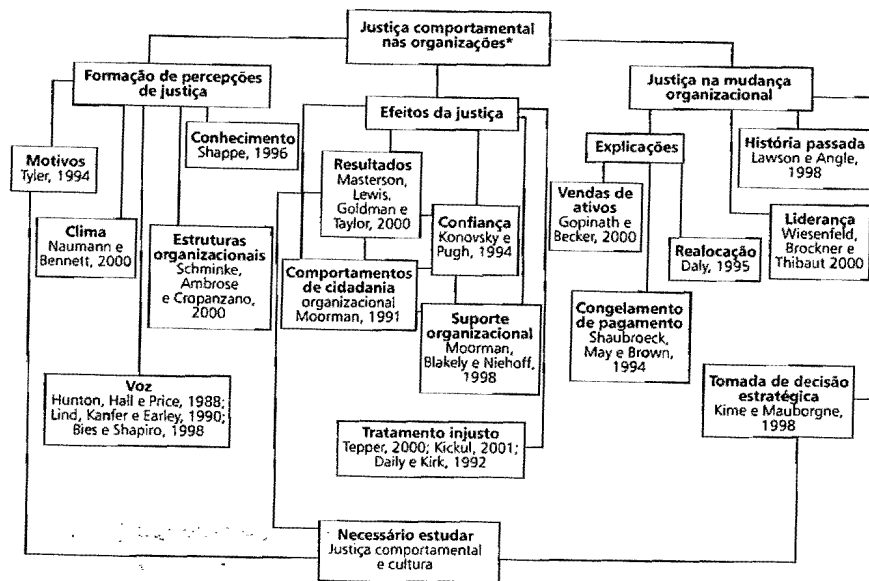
Justiça comportamental nas organizações*

Formação de percepções de justiça

Motivos
Tyler, 1994

Clima
Naumann e Bennett, 2000

Conhecimento
Shappe, 1996

Estruturas organizacionais
Schminke, Ambrose e Cropanzano, 2000

Voz
Hunton, Hall e Price, 1988; Lind, Kanfer e Earley, 1990; Bies e Shapiro, 1998

Efeitos da justiça

Resultados
Masterson, Lewis, Goldman e Taylor, 2000

Confiança
Konovsky e Pugh, 1994

Comportamentos de cidadania
organizacional
Moorman, 1991

Suporte organizacional
Moorman, Blakely e Niehoff, 1998

Tratamento injusto
Tepper, 2000; Kickul, 2001; Daily e Kirk, 1992

Justiça na mudança organizacional

Explicações

Vendas de ativos
Gopinath e Becker, 2000

Realocação
Daly, 1995

Congelamento de pagamento
Shaubroeck, May e Brown, 1994

História passada
Lawson e Angle, 1998

Liderança
Wiesenfeld, Brockner e Thibaut 2000

Tomada de decisão estratégica
Kime e Mauborgne, 1998

Necessário estudar
Justiça comportamental e cultura